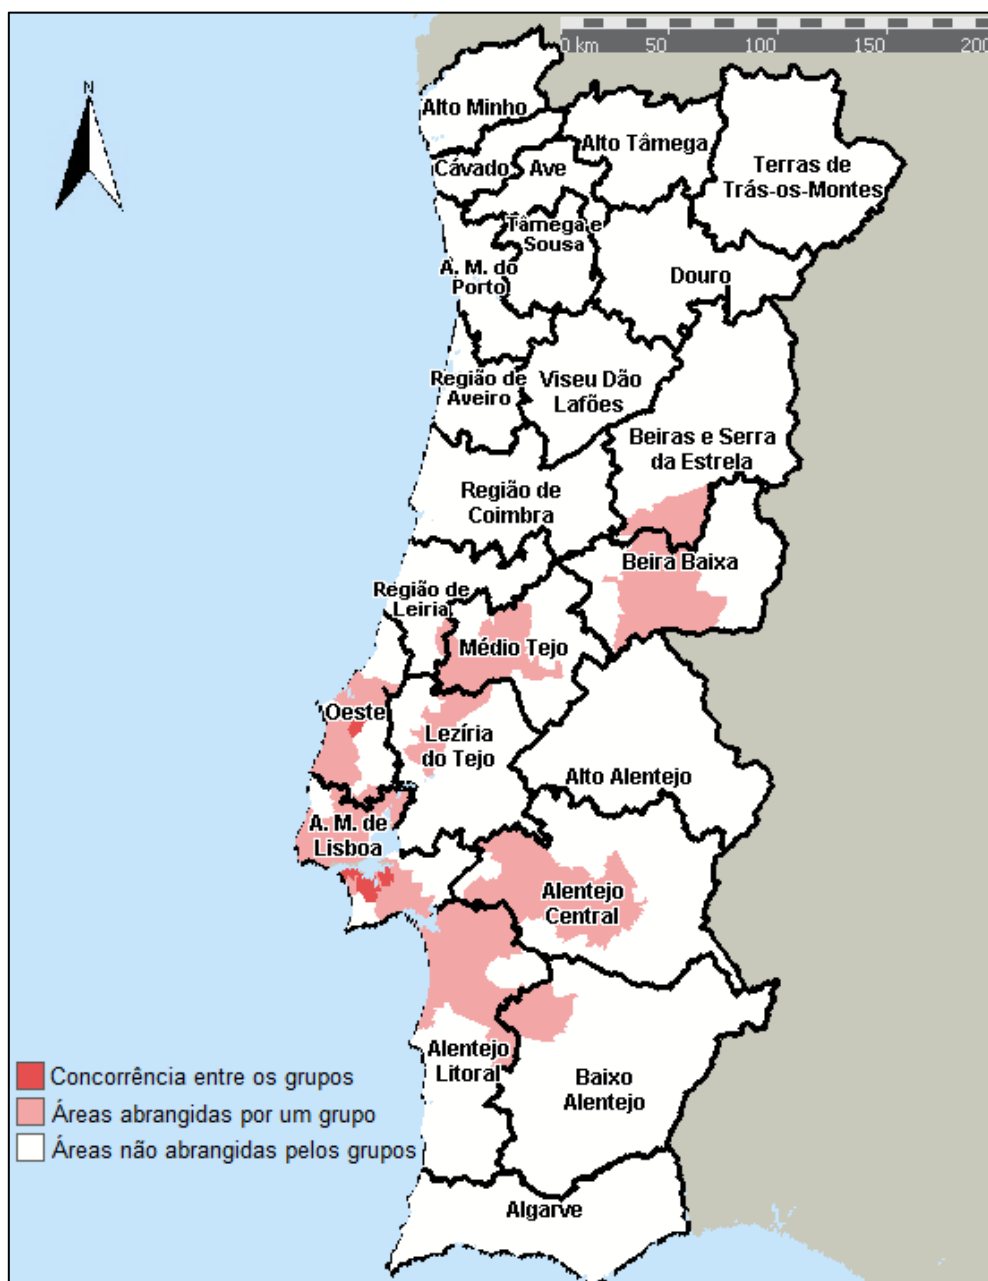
0 km 50 100 150 200

N

Alto Minho
Alto Tâmega
Terras de Trás-os-Montes
Cávado
Ave
Tâmega e Sousa
A. M. do Porto
Douro
Região de Aveiro
Viseu Dão Lafões
Beiras e Serra da Estrela
Região de Coimbra
Beira Baixa
Região de Leiria
Médio Tejo
Oeste
Lezíria do Tejo
Alto Alentejo
A. M. de Lisboa
Alentejo Central
Alentejo Litoral
Baixo Alentejo
Algarve

Concorrência entre os grupos
Áreas abrangidas por um grupo
Áreas não abrangidas pelos grupos